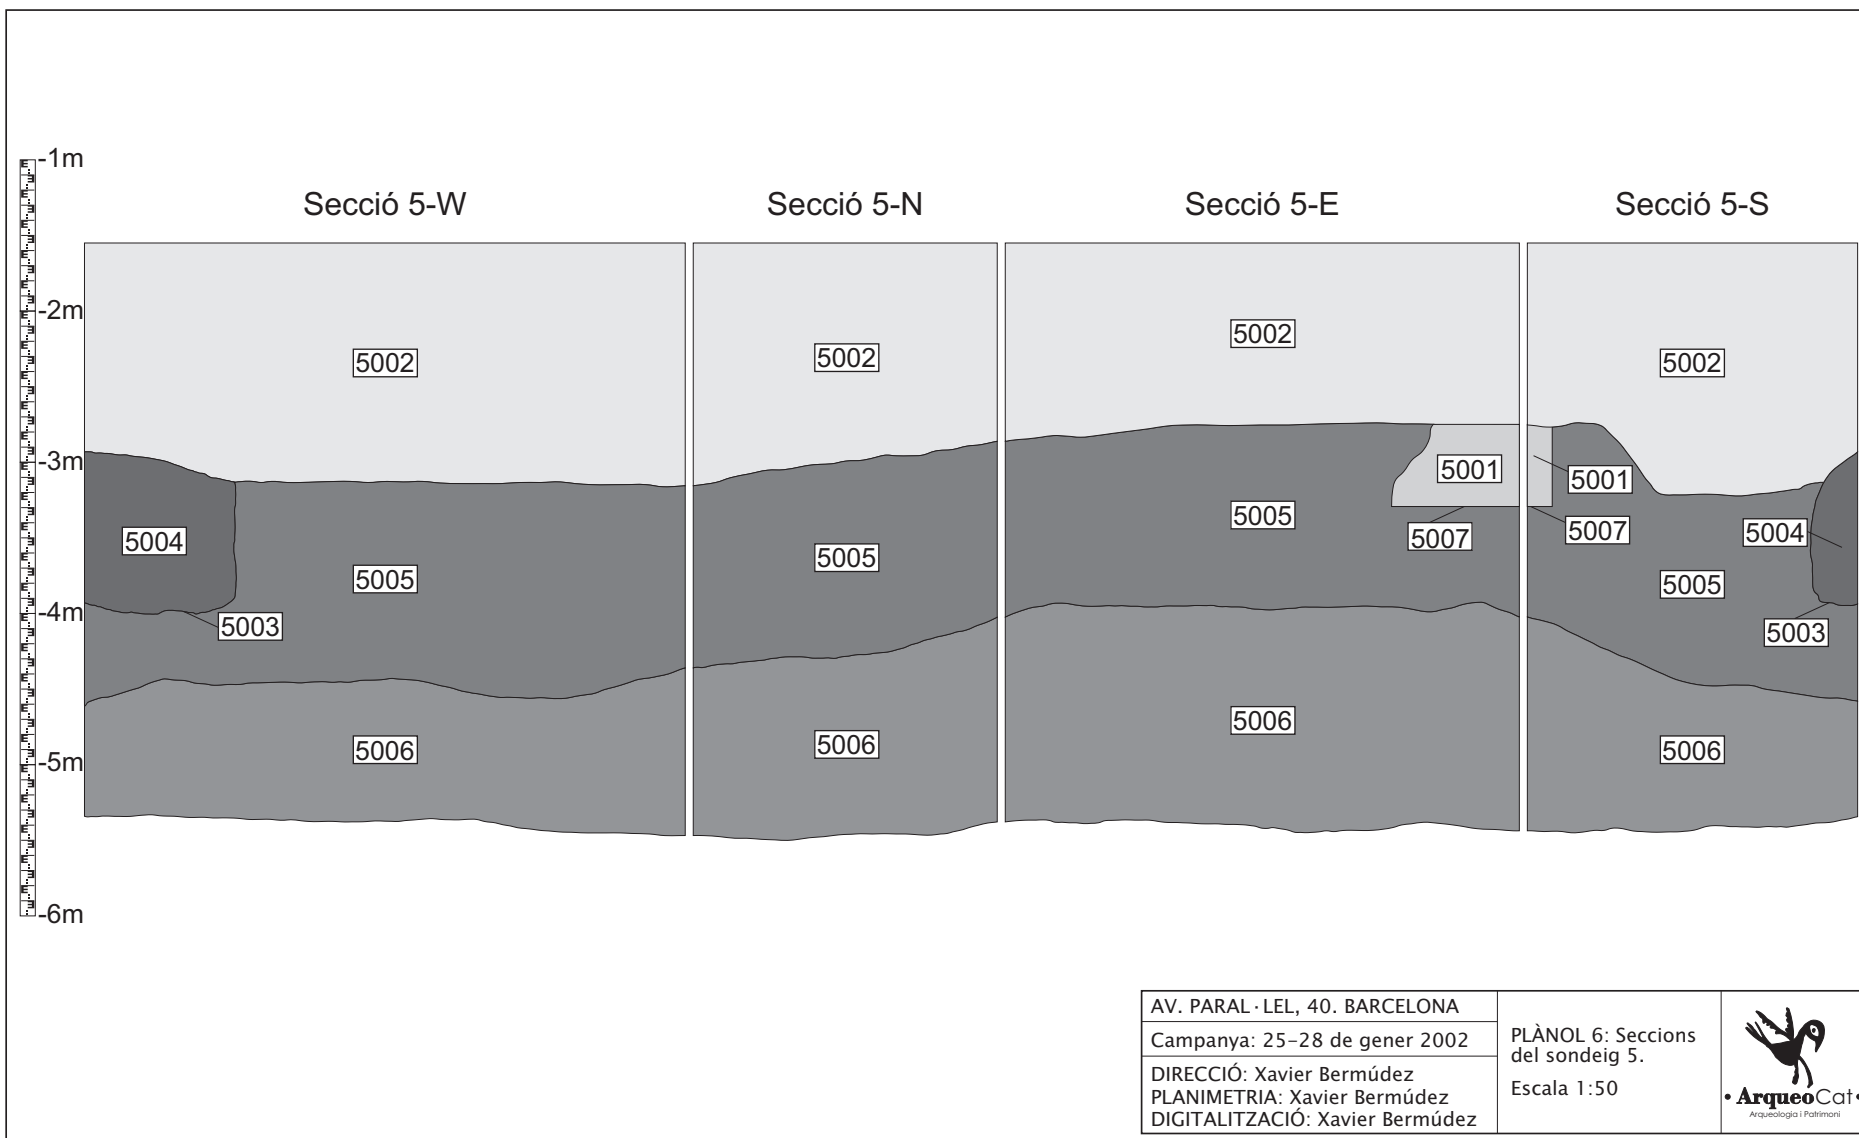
-1m
-2m
-3m
-4m
-5m
-6m

Secció 5-W

5002

5004

5005

5003

5006

Secció 5-N

5002

5005

5006

Secció 5-E

5002

5001

5005

5007

5006

Secció 5-S

5002

5001

5007

5004

5005

5003

5006

| AV. PARAL·LEL, 40. BARCELONA | PLÀNOL 6: Seccions del sondeig 5. Escala 1:50 | • ArqueoCat • Arqueologia i Patrimoni |
|---|---|---|
| Campanya: 25-28 de gener 2002 | | |
| DIRECCIÓ: Xavier Bermúdez PLANIMETRIA: Xavier Bermúdez DIGITALITZACIÓ: Xavier Bermúdez | | |